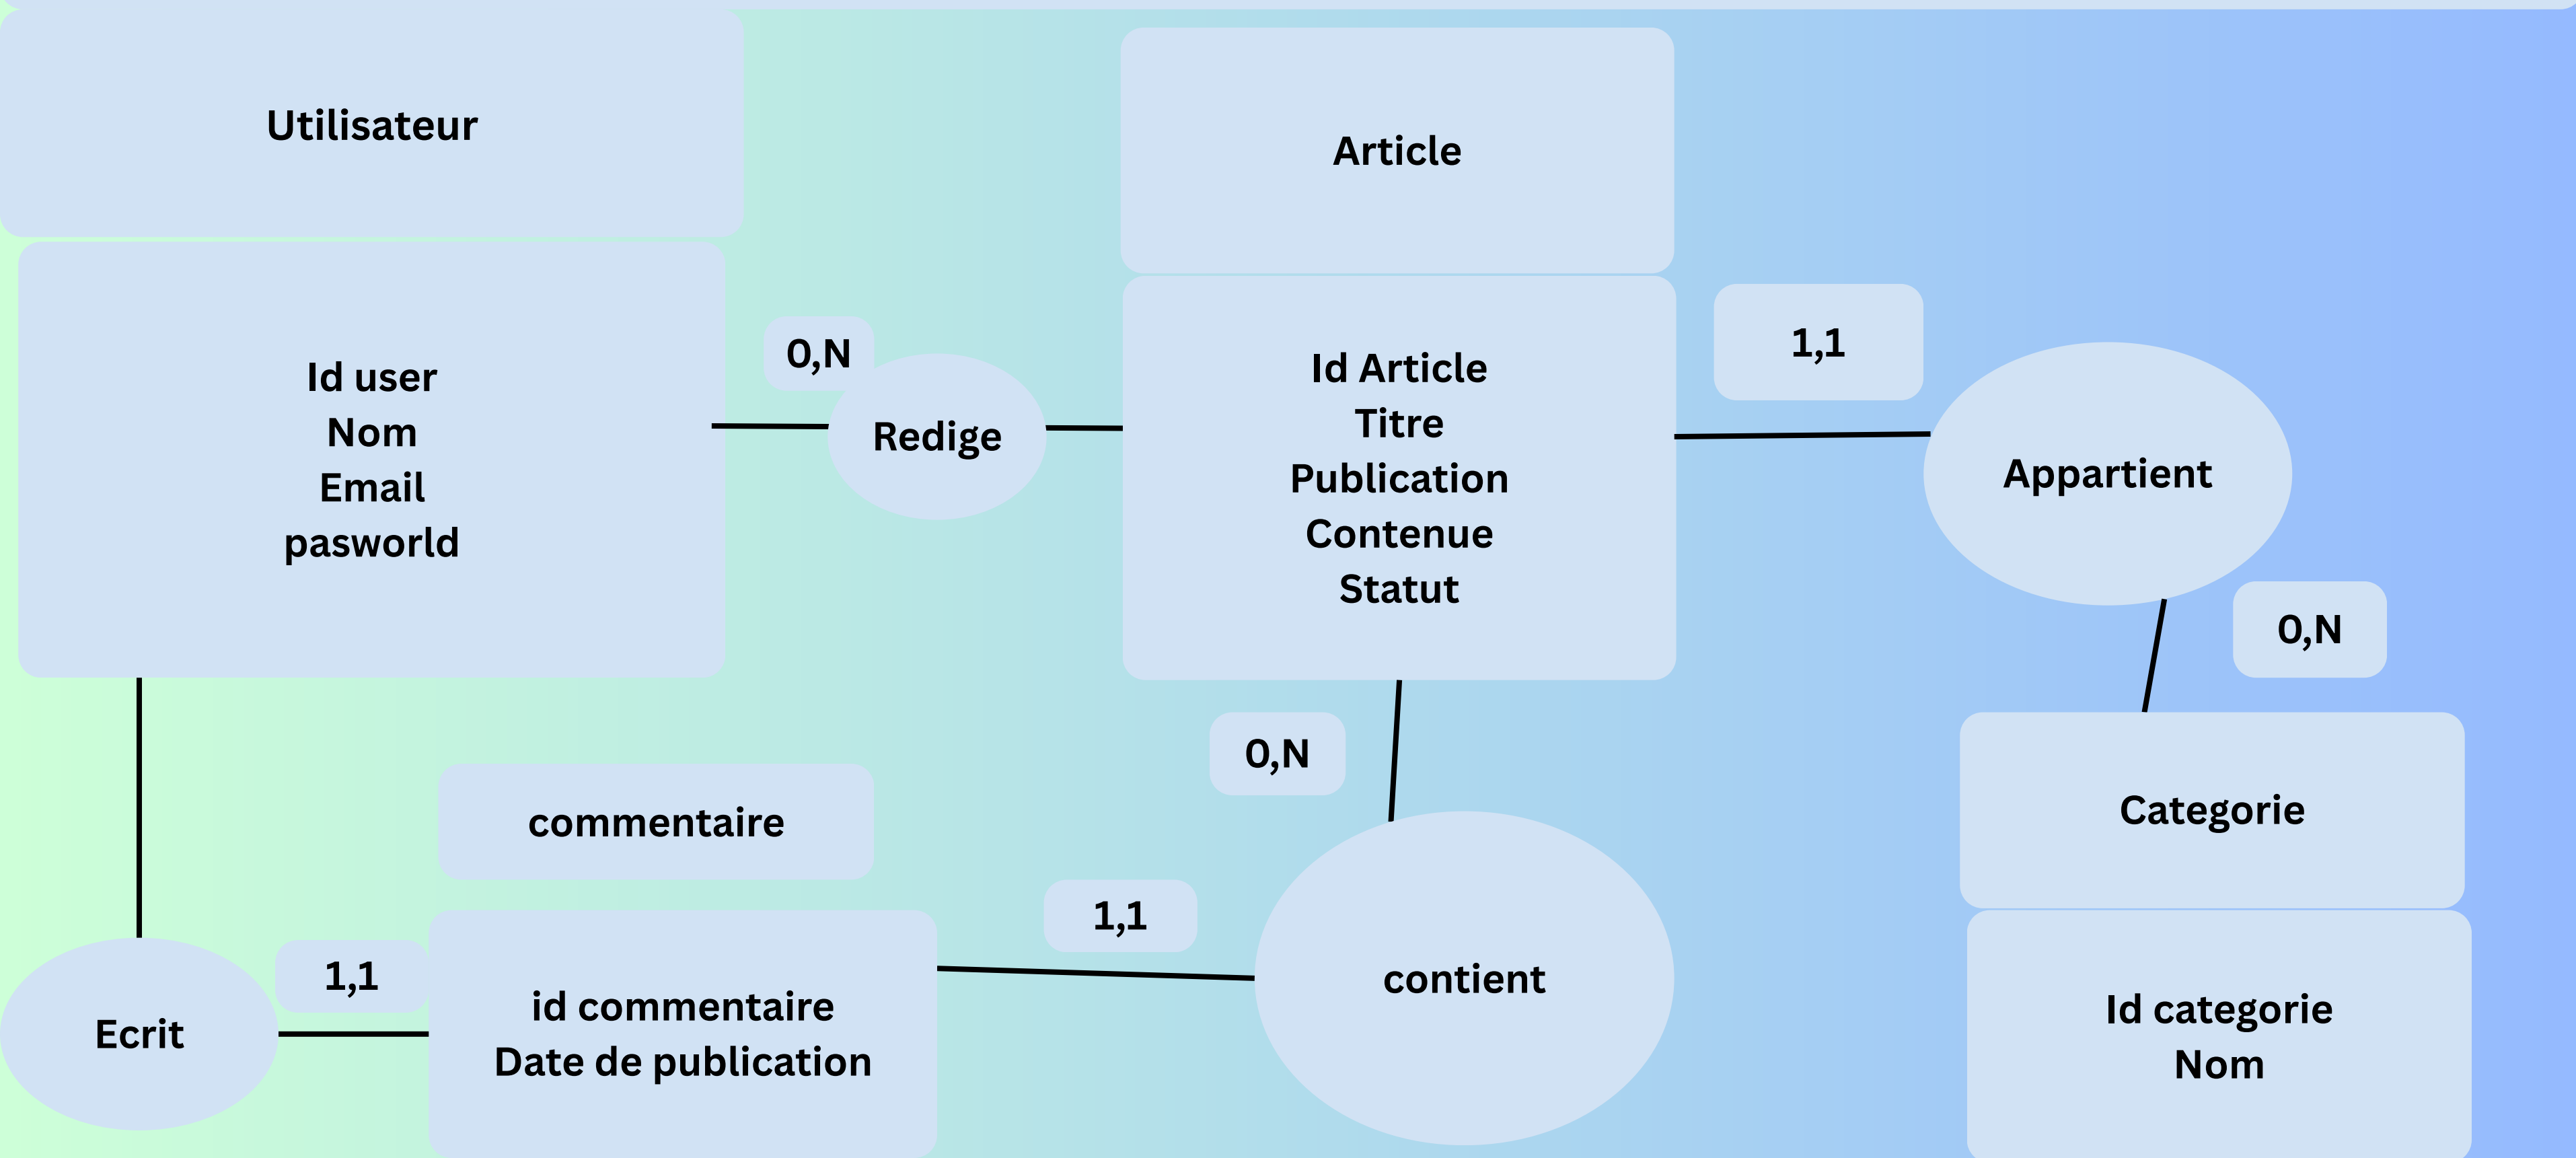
Utilisateur

Id user
Nom
Email
pasworld

0,N

Redige

Article

Id Article
Titre
Publication
Contenue
Statut

1,1

Appartient

0,N

Categorie

Id categorie
Nom

0,N

commentaire

1,1

contient

Ecrit

1,1

id commentaire
Date de publication